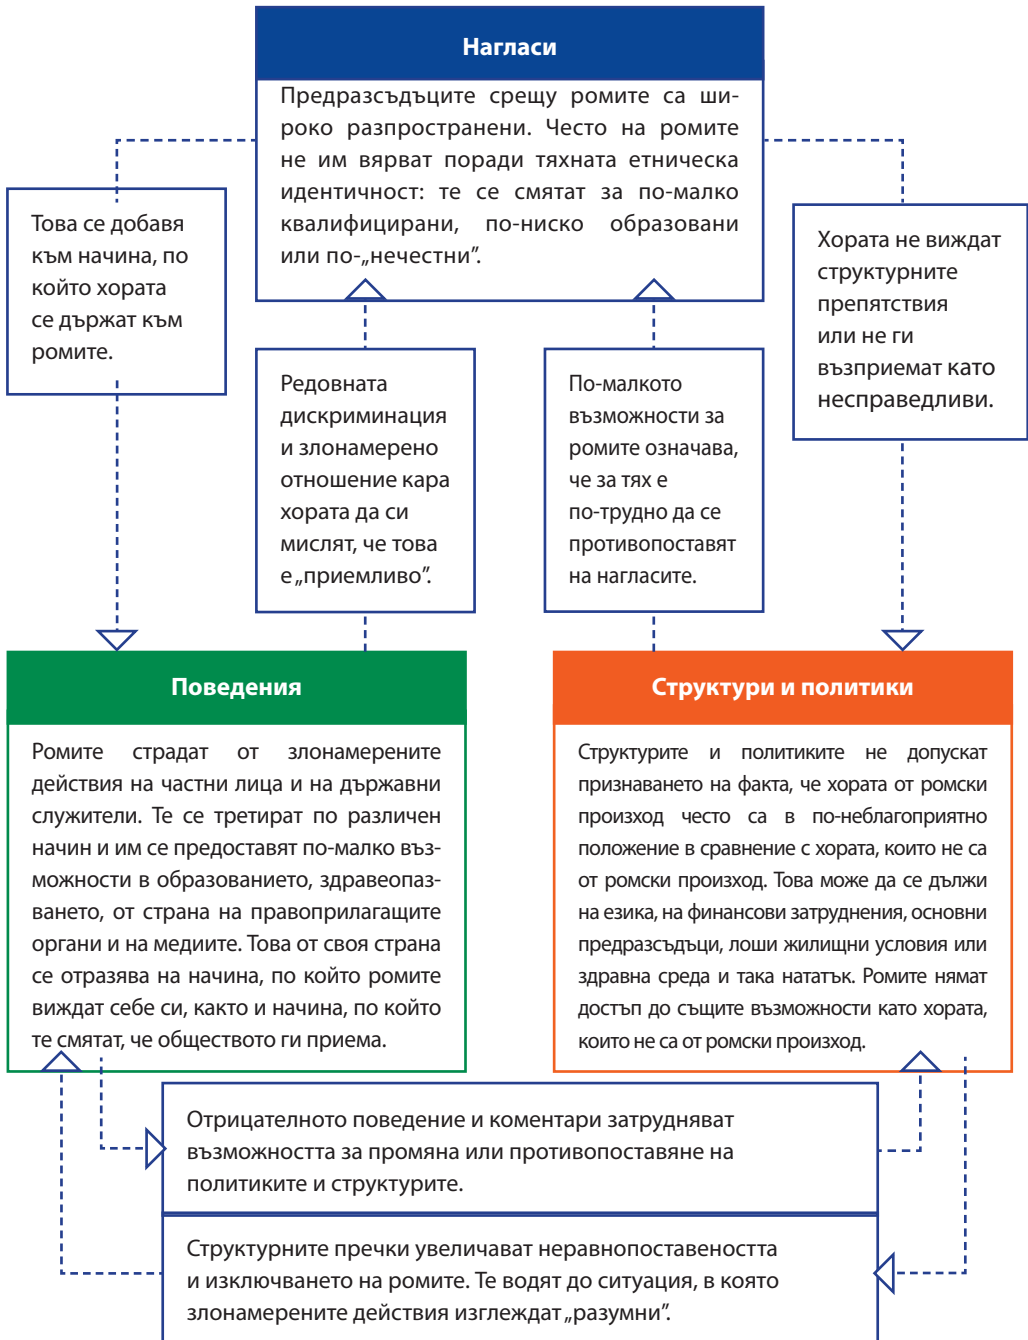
Нагласи

Предразсъдъците срещу ромите са широко разпространени. Често на ромите не им вярват поради тяхната етническа идентичност: те се смятат за по-малко квалифицирани, по-ниско образовани или по-„нечестни".

Това се добавя към начина, по който хората се държат към ромите.

Хората не виждат структурните препятствия или не ги възприемат като несправедливи.

Редовната дискриминация и злонамерено отношение кара хората да си мислят, че това е „приемливо".

По-малкото възможности за ромите означава, че за тях е по-трудно да се противопоставят на нагласите.

Поведения

Ромите страдат от злонамерените действия на частни лица и на държавни служители. Те се третират по различен начин и им се предоставят по-малко възможности в образованието, здравеопазването, от страна на правоприлагащите органи и на медиите. Това от своя страна се отразява на начина, по който ромите виждат себе си, както и начина, по който те смятат, че обществото ги приема.

Структури и политики

Структурите и политиките не допускат признаването на факта, че хората от ромски произход често са в по-неблагоприятно положение в сравнение с хората, които не са от ромски произход. Това може да се дължи на езика, на финансови затруднения, основни предразсъдъци, лоши жилищни условия или здравна среда и така нататък. Ромите нямат достъп до същите възможности като хората, които не са от ромски произход.

Отрицателното поведение и коментари затрудняват възможността за промяна или противопоставяне на политиките и структурите.

Структурните пречки увеличават неравнопоставеността и изключването на ромите. Те водят до ситуация, в която злонамерените действия изглеждат „разумни".